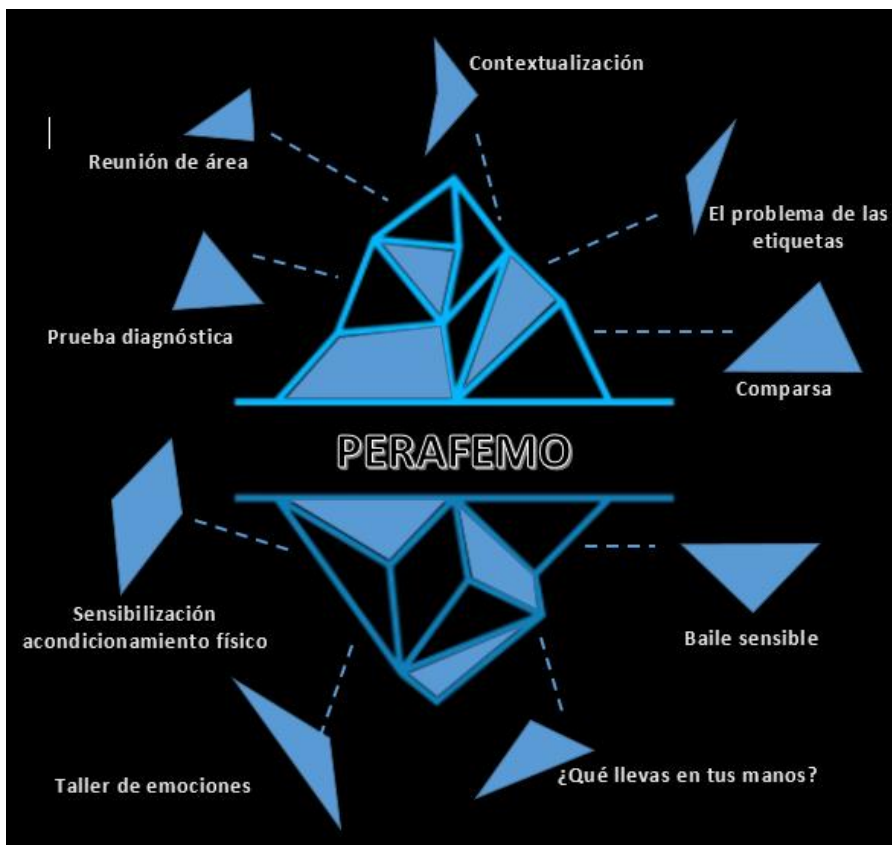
Contextualización

Reunión de área

El problema de las etiquetas

Prueba diagnóstica

Comparsa

PERAFEMO

Sensibilización acondicionamiento físico

Baile sensible

Taller de emociones

¿Qué llevas en tus manos?